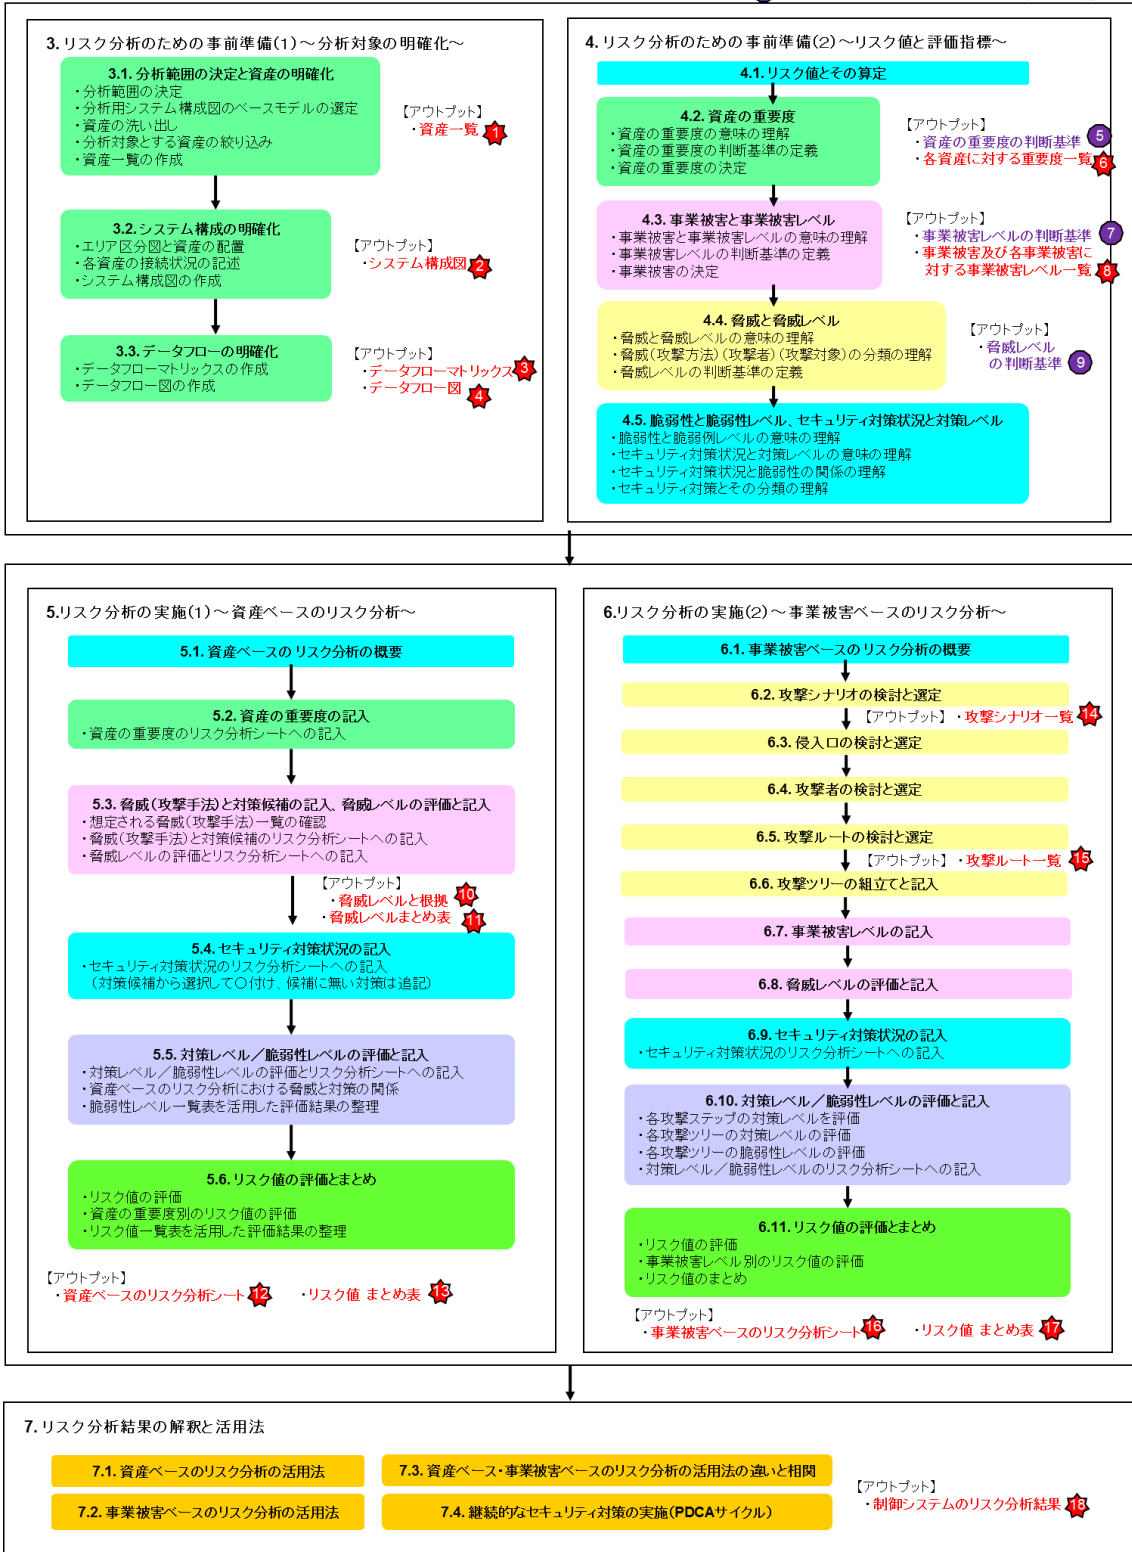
3. リスク分析のための事前準備(1)～分析対象の明確化～

3.1. 分析範囲の決定と資産の明確化
・分析範囲の決定
・分析用システム構成図のベースモデルの選定
・資産の洗い出し
・分析対象とする資産の絞り込み
・資産一覧の作成

【アウトプット】
・資産一覧 1

3.2. システム構成の明確化
・エリア区分図と資産の配置
・各資産の接続状況の記述
・システム構成図の作成

【アウトプット】
・システム構成図 2

3.3. データフローの明確化
・データフローマトリックスの作成
・データフロー図の作成

【アウトプット】
・データフローマトリックス 3
・データフロー図 4

4. リスク分析のための事前準備(2)～リスク値と評価指標～

4.1. リスク値とその算定

4.2. 資産の重要度
・資産の重要度の意味の理解
・資産の重要度の判断基準の定義
・資産の重要度の決定

【アウトプット】
・資産の重要度の判断基準 5
・各資産に対する重要度一覧 6

4.3. 事業被害と事業被害レベル
・事業被害と事業被害レベルの意味の理解
・事業被害レベルの判断基準の定義
・事業被害の決定

【アウトプット】
・事業被害レベルの判断基準 7
・事業被害及び各事業被害に対する事業被害レベル一覧 8

4.4. 脅威と脅威レベル
・脅威と脅威レベルの意味の理解
・脅威(攻撃手法)(攻撃者)(攻撃対象)の分類の理解
・脅威レベルの判断基準の定義

【アウトプット】
・脅威レベルの判断基準 9

4.5. 脆弱性と脆弱性レベル、セキュリティ対策状況と対策レベル
・脆弱性と脆弱例レベルの意味の理解
・セキュリティ対策状況と対策レベルの意味の理解
・セキュリティ対策状況と脆弱性の関係の理解
・セキュリティ対策とその分類の理解

5.リスク分析の実施(1)～資産ベースのリスク分析～

5.1. 資産ベースのリスク分析の概要

5.2. 資産の重要度の記入
・資産の重要度のリスク分析シートへの記入

5.3. 脅威(攻撃手法)と対策候補の記入、脅威レベルの評価と記入
・想定される脅威(攻撃手法)一覧の確認
・脅威(攻撃手法)と対策候補のリスク分析シートへの記入
・脅威レベルの評価とリスク分析シートへの記入

【アウトプット】
・脅威レベルと根拠 10
・脅威レベルまとめ表 11

5.4. セキュリティ対策状況の記入
・セキュリティ対策状況のリスク分析シートへの記入
(対策候補から選択して○付け、候補に無い対策は追記)

5.5. 対策レベル／脆弱性レベルの評価と記入
・対策レベル／脆弱性レベルの評価とリスク分析シートへの記入
・資産ベースのリスク分析における脅威と対策の関係
・脆弱性レベル一覧表を活用した評価結果の整理

5.6. リスク値の評価とまとめ
・リスク値の評価
・資産の重要度別のリスク値の評価
・リスク値一覧表を活用した評価結果の整理

【アウトプット】
・資産ベースのリスク分析シート 12
・リスク値 まとめ表 13

6.リスク分析の実施(2)～事業被害ベースのリスク分析～

6.1. 事業被害ベースのリスク分析の概要

6.2. 攻撃シナリオの検討と選定
【アウトプット】・攻撃シナリオ一覧 14

6.3. 侵入口の検討と選定

6.4. 攻撃者の検討と選定

6.5. 攻撃ルートの検討と選定
【アウトプット】・攻撃ルート一覧 15

6.6. 攻撃ツリーの組立てと記入

6.7. 事業被害レベルの記入

6.8. 脅威レベルの評価と記入

6.9. セキュリティ対策状況の記入
・セキュリティ対策状況のリスク分析シートへの記入

6.10. 対策レベル／脆弱性レベルの評価と記入
・各攻撃ステップの対策レベルを評価
・各攻撃ツリーの対策レベルの評価
・各攻撃ツリーの脆弱性レベルの評価
・対策レベル／脆弱性レベルのリスク分析シートへの記入

6.11. リスク値の評価とまとめ
・リスク値の評価
・事業被害レベル別のリスク値の評価
・リスク値のまとめ

【アウトプット】
・事業被害ベースのリスク分析シート 16
・リスク値 まとめ表 17

7. リスク分析結果の解釈と活用法

7.1. 資産ベースのリスク分析の活用法

7.3. 資産ベース・事業被害ベースのリスク分析の活用法の違いと相関

7.2. 事業被害ベースのリスク分析の活用法

7.4. 継続的なセキュリティ対策の実施(PDCAサイクル)

【アウトプット】
・制御システムのリスク分析結果 18